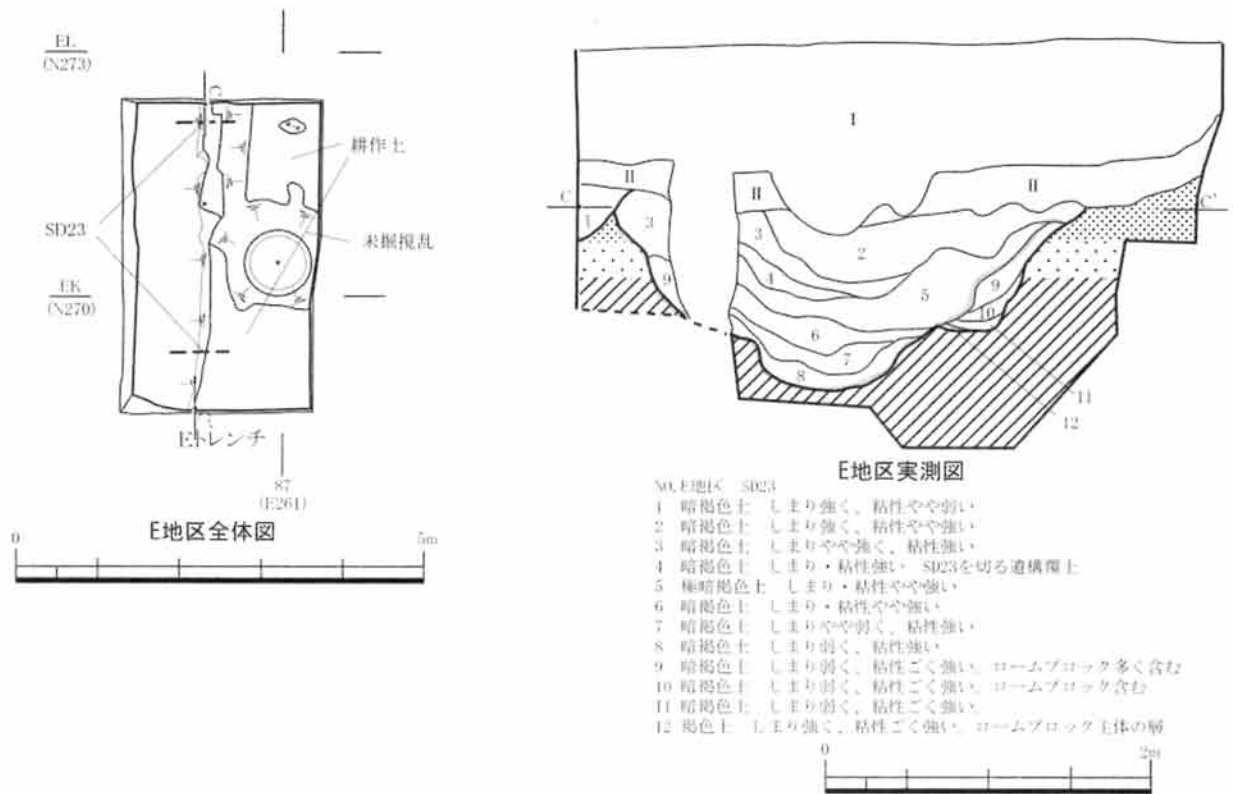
EL
(N273)

C

耕作土

SD23

未掘撹乱

EK
(N270)

Eトレンチ

87
(E261)

E地区全体図

0

5m

I

II

II

II

C

C'

1

3

9

3

2

4

5

9

6

10

7

8

11

12

E地区実測図

NO. E地区 SD23
1 暗褐色土 しまり強く、粘性やや弱い
2 暗褐色土 しまり強く、粘性やや強い
3 暗褐色土 しまりやや強く、粘性強い
4 暗褐色土 しまり・粘性強い SD23を切る遺構覆土
5 極暗褐色土 しまり・粘性やや強い
6 暗褐色土 しまり・粘性やや強い
7 暗褐色土 しまりやや弱く、粘性強い
8 暗褐色土 しまり弱く、粘性強い
9 暗褐色土 しまり弱く、粘性ごく強い、ロームブロック多く含む
10 暗褐色土 しまり弱く、粘性ごく強い、ロームブロック含む
11 暗褐色土 しまり弱く、粘性ごく強い
12 褐色土 しまり強く、粘性ごく強い、ロームブロック主体の層

0

2m